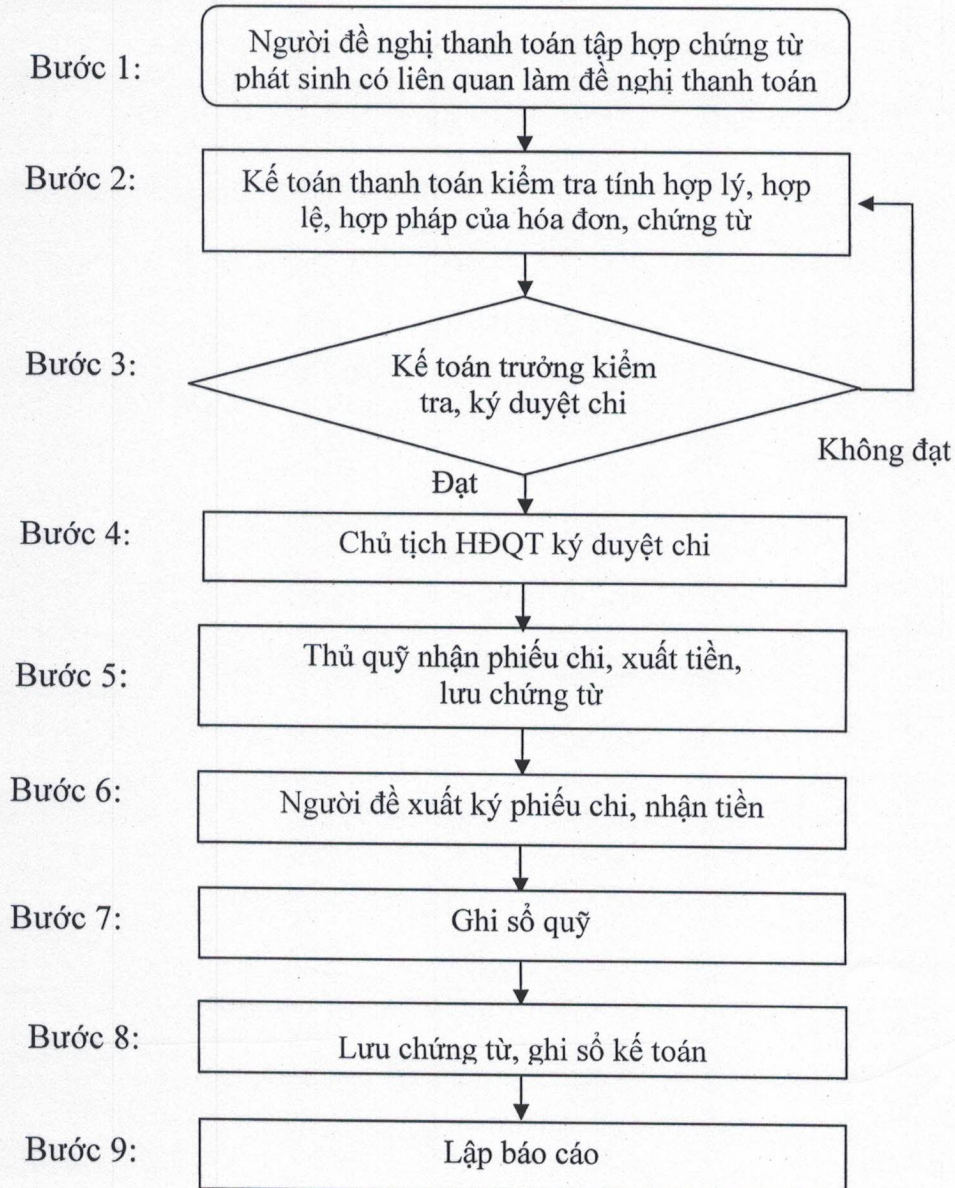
Bước 1:
Người đề nghị thanh toán tập hợp chứng từ phát sinh có liên quan làm đề nghị thanh toán

Bước 2:
Kế toán thanh toán kiểm tra tính hợp lý, hợp lệ, hợp pháp của hóa đơn, chứng từ

Bước 3:
Kế toán trưởng kiểm tra, ký duyệt chi

Không đạt

Đạt

Bước 4:
Chủ tịch HĐQT ký duyệt chi

Bước 5:
Thủ quỹ nhận phiếu chi, xuất tiền, lưu chứng từ

Bước 6:
Người đề xuất ký phiếu chi, nhận tiền

Bước 7:
Ghi sổ quỹ

Bước 8:
Lưu chứng từ, ghi sổ kế toán

Bước 9:
Lập báo cáo